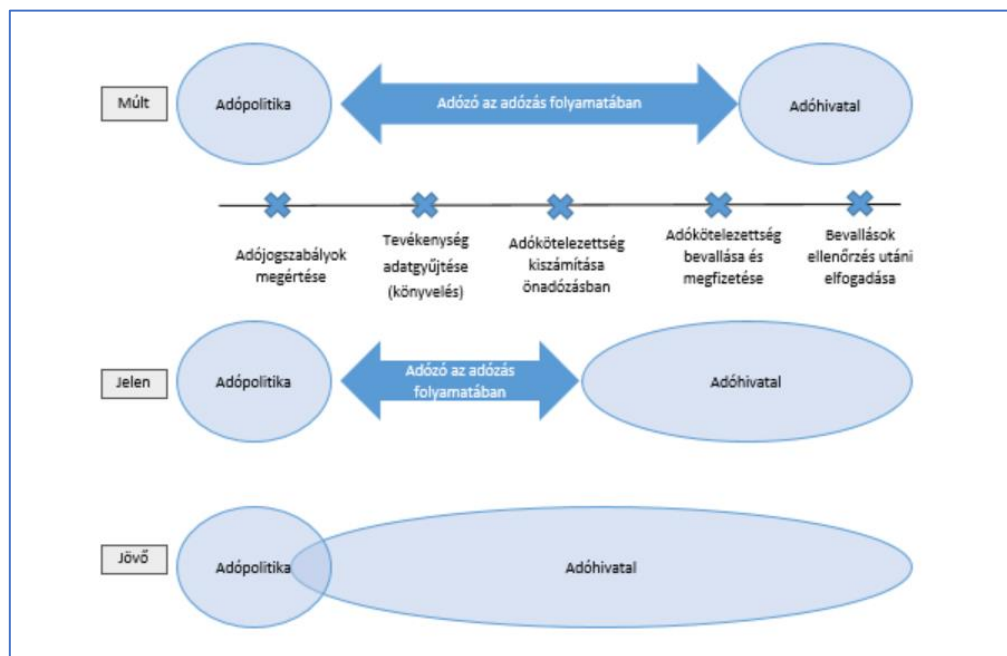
Múlt

Adópolitika

Adózó az adózás folyamatában

Adóhivatal

Adójogszabályok megértése

Tevékenység adatgyűjtése (könyvelés)

Adókötelezettség kiszámítása önadózásban

Adókötelezettség bevallása és megfizetése

Bevallások ellenőrzés utáni elfogadása

Jelen

Adópolitika

Adózó az adózás folyamatában

Adóhivatal

Jövő

Adópolitika

Adóhivatal